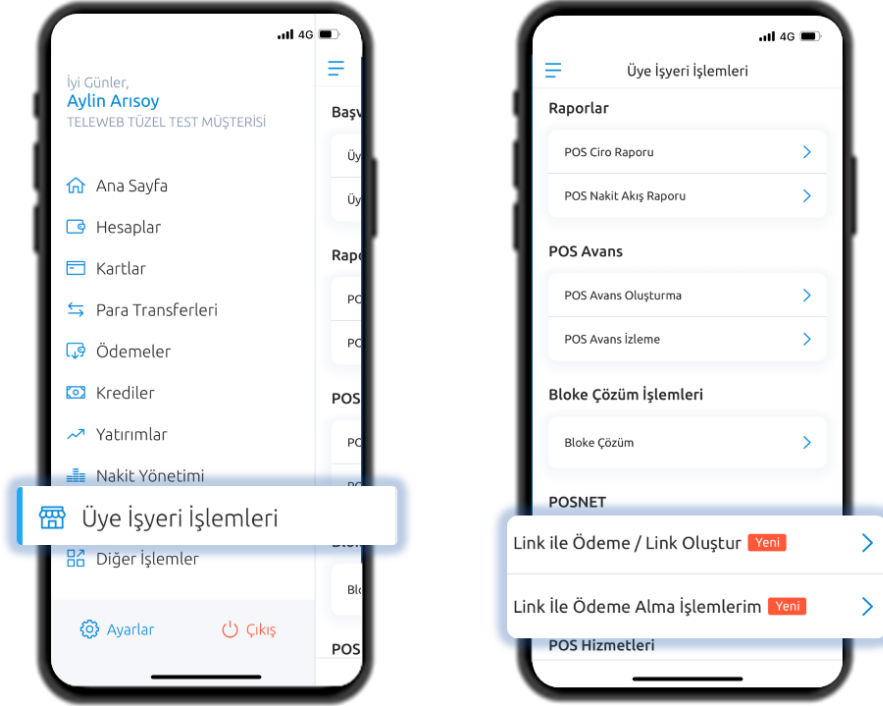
4G

İyi Günler,
Aylin Arısoy
TELEWEB TÜZEL TEST MÜŞTERİSİ

Ana Sayfa
Hesaplar
Kartlar
Para Transferleri
Ödemeler
Krediler
Yatırımlar
Nakit Yönetimi
Üye İşyeri İşlemleri
Diğer İşlemler

Ayarlar
Çıkış

Başv
Üy
Üy
Rapo
PO
PO
POS
PO
PO
Blo
Blo
POS

4G

Üye İşyeri İşlemleri

Raporlar
POS Ciro Raporu
POS Nakit Akış Raporu

POS Avans
POS Avans Oluşturma
POS Avans İzleme

Bloke Çözüm İşlemleri
Bloke Çözüm

POSNET
Link ile Ödeme / Link Oluştur Yeni
Link İle Ödeme Alma İşlemlerim Yeni

POS Hizmetleri